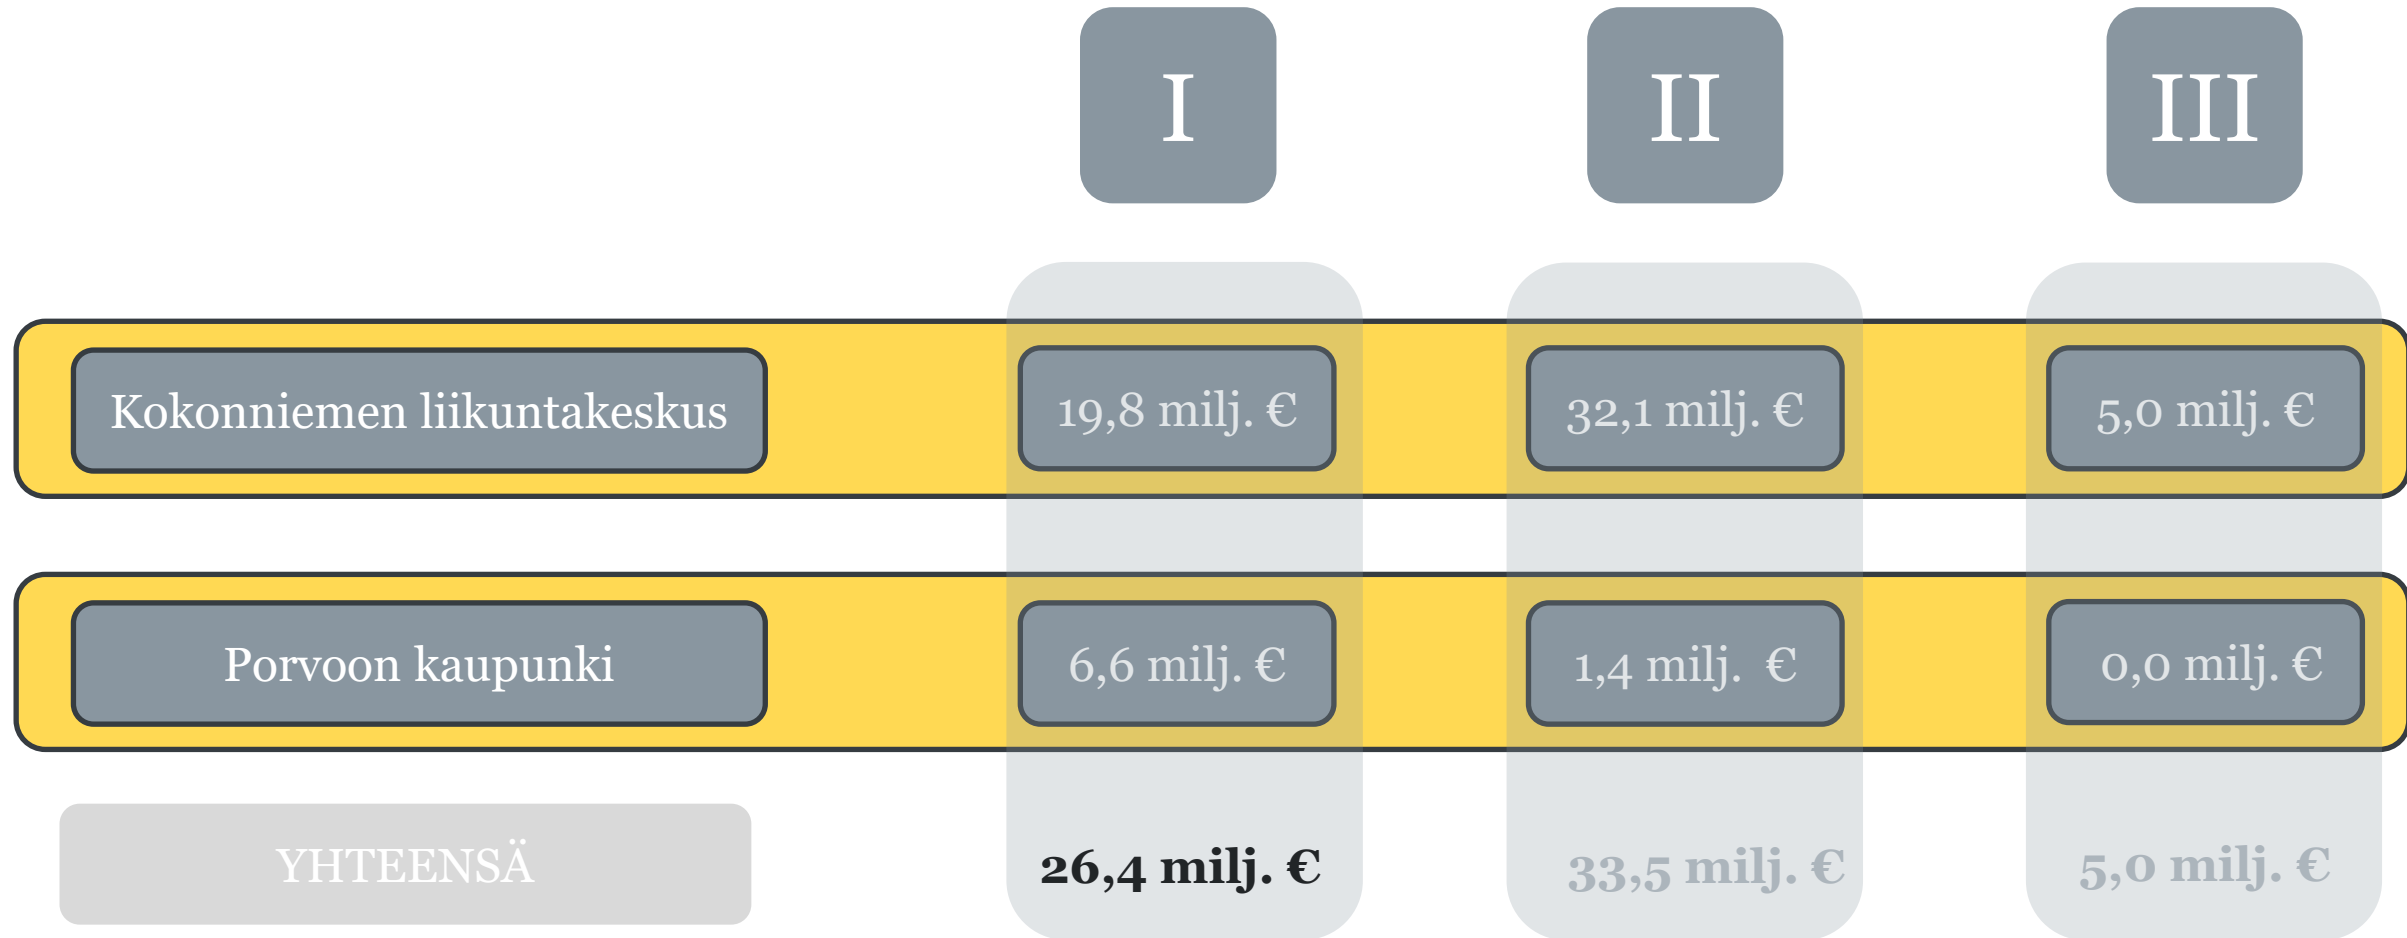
| | I | II | III |
|---|---|---|---|
| Kokonniemen liikuntakeskus | 19,8 milj. € | 32,1 milj. € | 5,0 milj. € |
| Porvoon kaupunki | 6,6 milj. € | 1,4 milj. € | 0,0 milj. € |
| YHTEENSÄ | **26,4 milj. €** | 33,5 milj. € | 5,0 milj. € |